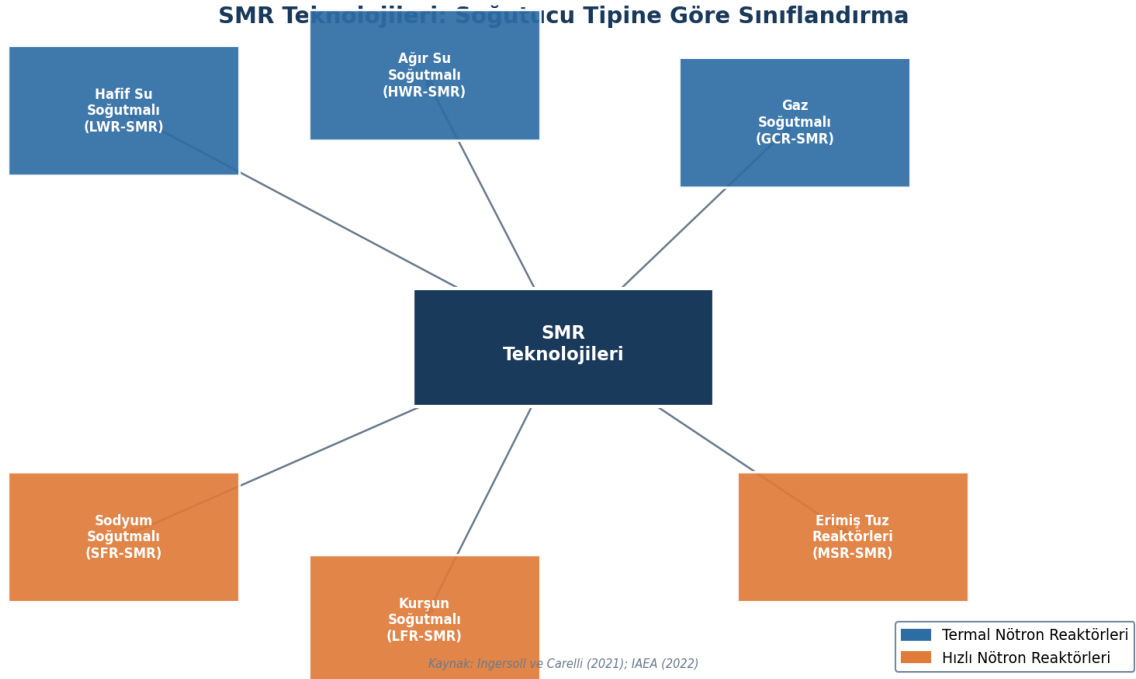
SMR Teknolojileri: Soğutucu Tipine Göre Sınıflandırma

Hafif Su Soğutmalı (LWR-SMR)

Ağır Su Soğutmalı (HWR-SMR)

Gaz Soğutmalı (GCR-SMR)

SMR Teknolojileri

Sodyum Soğutmalı (SFR-SMR)

Kurşun Soğutmalı (LFR-SMR)

Erimiş Tuz Reaktörleri (MSR-SMR)

Termal Nötron Reaktörleri
Hızlı Nötron Reaktörleri

Kaynak: Ingersoll ve Carelli (2021); IAEA (2022)